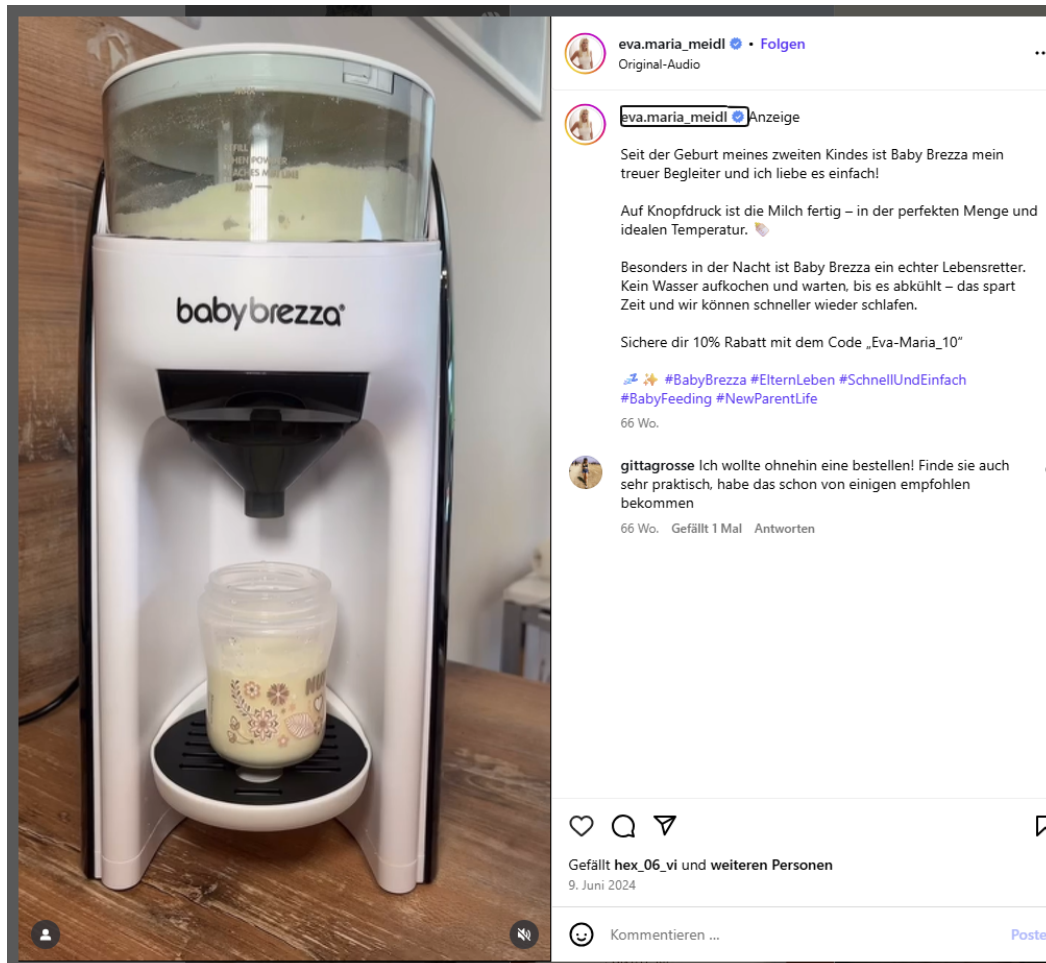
baby brezza

REFILL WHEN POWDER REACHES MIN LINE

eva.maria_meidl • Folgen
Original-Audio

eva.maria_meidl Anzeige

Seit der Geburt meines zweiten Kindes ist Baby Brezza mein treuer Begleiter und ich liebe es einfach!

Auf Knopfdruck ist die Milch fertig – in der perfekten Menge und idealen Temperatur. 🍼

Besonders in der Nacht ist Baby Brezza ein echter Lebensretter. Kein Wasser aufkochen und warten, bis es abkühlt – das spart Zeit und wir können schneller wieder schlafen.

Sichere dir 10% Rabatt mit dem Code „Eva-Maria_10"

💤✨ #BabyBrezza #ElternLeben #SchnellUndEinfach #BabyFeeding #NewParentLife

66 Wo.

gittagrosse Ich wollte ohnehin eine bestellen! Finde sie auch sehr praktisch, habe das schon von einigen empfohlen bekommen

66 Wo. Gefällt 1 Mal Antworten

Gefällt hex_06_vi und weiteren Personen
9. Juni 2024

Kommentieren ...

Poste